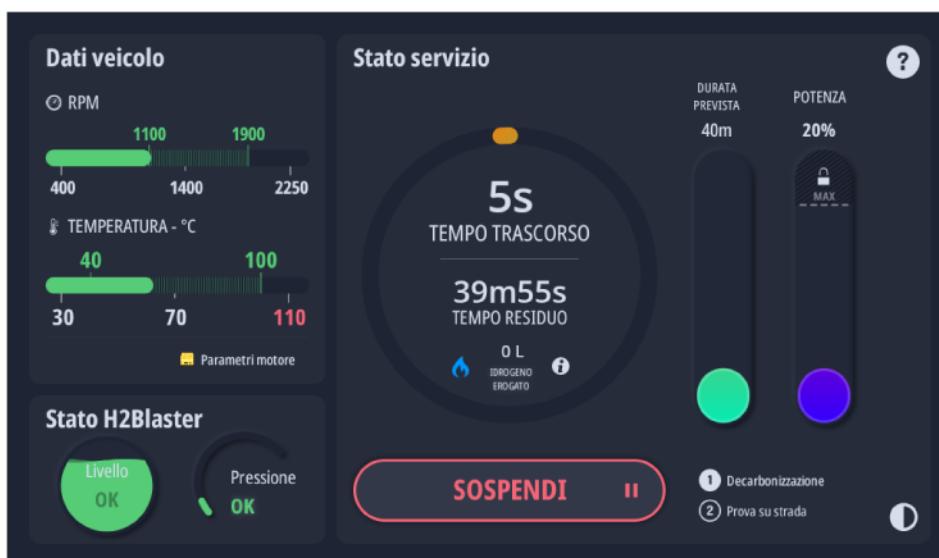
Dati veicolo

RPM

1100 1900

400 1400 2250

TEMPERATURA - °C

40 100

30 70 110

Parametri motore

Stato H2Blaster

Livello
OK

Pressione
OK

Stato servizio

?

5s
TEMPO TRASCORSO

39m55s
TEMPO RESIDUO

0 L
IDROGENO EROGATO

DURATA PREVISTA
40m

POTENZA
20%

MAX

SOSPENDI

1 Decarbonizzazione
2 Prova su strada